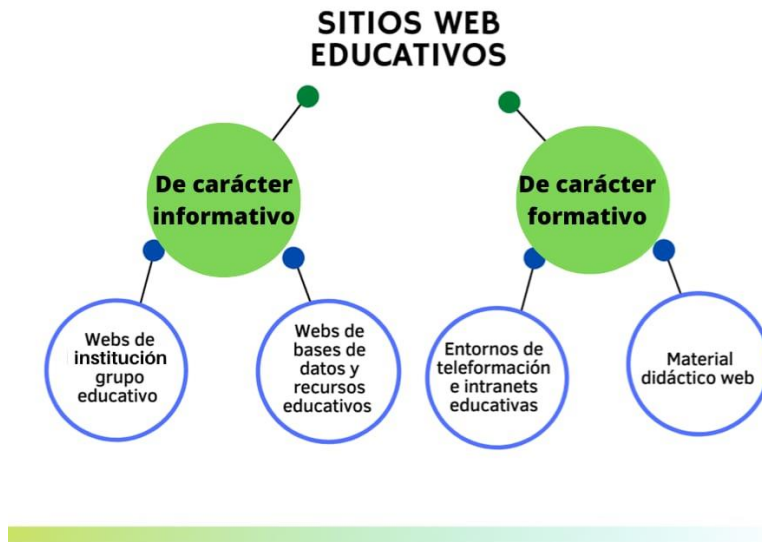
SITIOS WEB EDUCATIVOS

De carácter informativo

De carácter formativo

Webs de institución grupo educativo

Webs de bases de datos y recursos educativos

Entornos de teleformación e intranets educativas

Material didáctico web